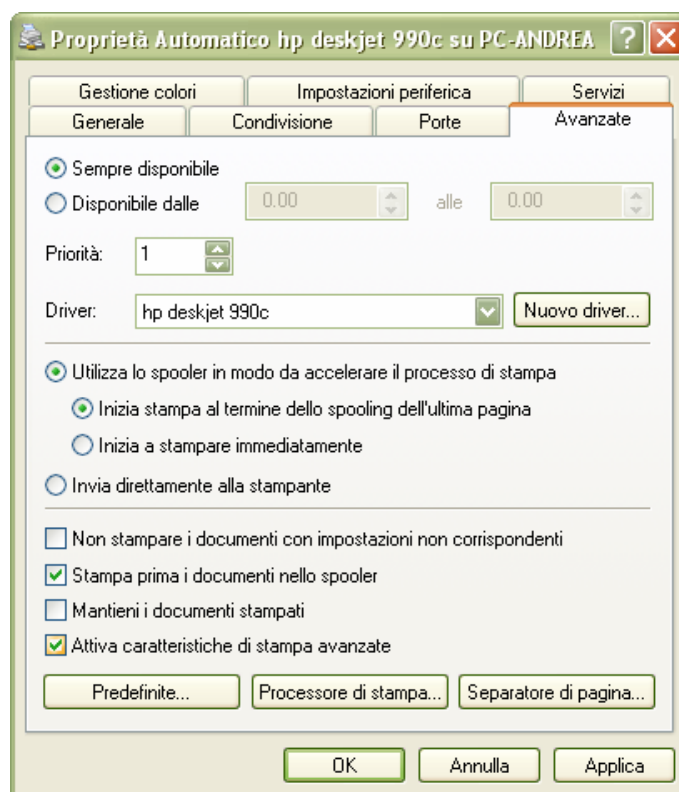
Proprietà Automatico hp deskjet 990c su PC-ANDREA

Gestione colori | Impostazioni periferica | Servizi
Generale | Condivisione | Porte | Avanzate

Sempre disponibile
Disponibile dalle 0.00 alle 0.00

Priorità: 1

Driver: hp deskjet 990c
Nuovo driver...

Utilizza lo spooler in modo da accelerare il processo di stampa
Inizia stampa al termine dello spooling dell'ultima pagina
Inizia a stampare immediatamente
Invia direttamente alla stampante

Non stampare i documenti con impostazioni non corrispondenti
Stampa prima i documenti nello spooler
Mantieni i documenti stampati
Attiva caratteristiche di stampa avanzate

Predefinite... | Processore di stampa... | Separatore di pagina...

OK | Annulla | Applica